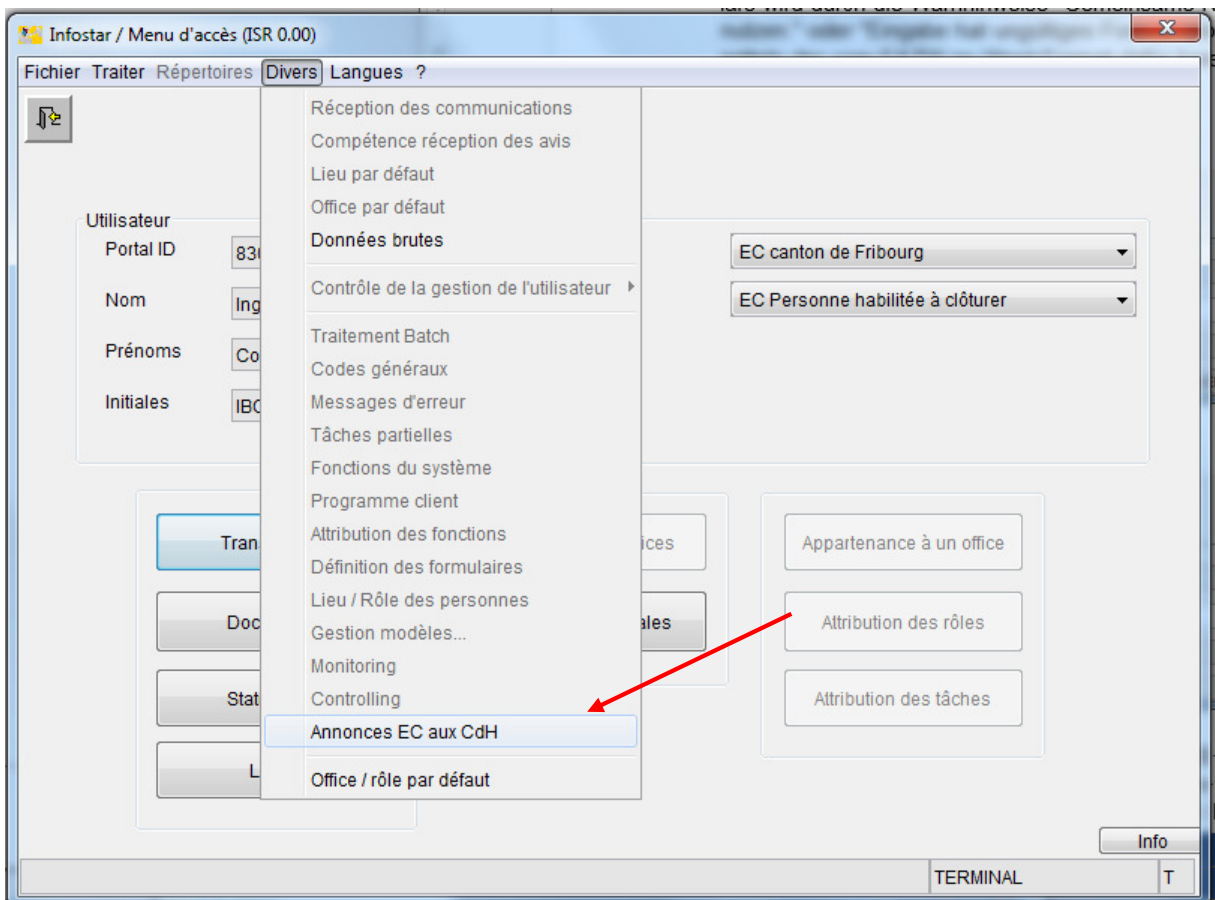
Infostar / Menu d'accès (ISR 0.00)

Fichier Traiter Répertoires Divers Langues ?

Réception des communications
Compétence réception des avis
Lieu par défaut
Office par défaut
Données brutes
Contrôle de la gestion de l'utilisateur
Traitement Batch
Codes généraux
Messages d'erreur
Tâches partielles
Fonctions du système
Programme client
Attribution des fonctions
Définition des formulaires
Lieu / Rôle des personnes
Gestion modèles...
Monitoring
Controlling
Annonces EC aux CdH
Office / rôle par défaut

Utilisateur
Portal ID 83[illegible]
Nom Ing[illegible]
Prénoms Co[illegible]
Initiales IB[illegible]

EC canton de Fribourg
EC Personne habilitée à clôturer

Tran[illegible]
Doc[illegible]
Stat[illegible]
L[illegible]
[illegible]ices
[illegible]ales

Appartenance à un office
Attribution des rôles
Attribution des tâches

Info
TERMINAL
T